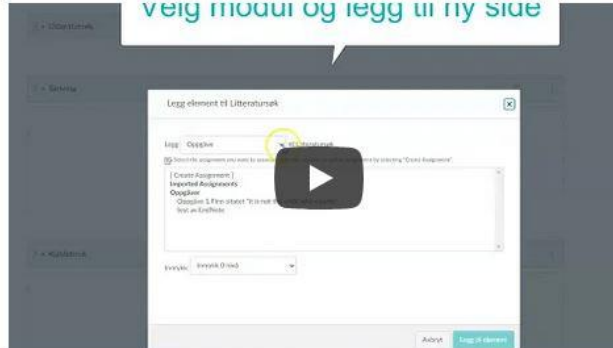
Velg modul og legg til ny side

Litteratursøk

Skriving

Legg element til Litteratursøk

Legg Oppgåve til Litteratursøk

Select the assignment you want to associate with this module, or add an assignment by selecting "Create Assignment"

[ Create Assignment ]
Imported Assignments
Oppgåver
Oppgåve 1: Finn stoset "it is not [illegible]"
Test av Endfiele

Innrykk: Innrykk 0 nivå

Kjeldekritikk

Avbryt Legg til element